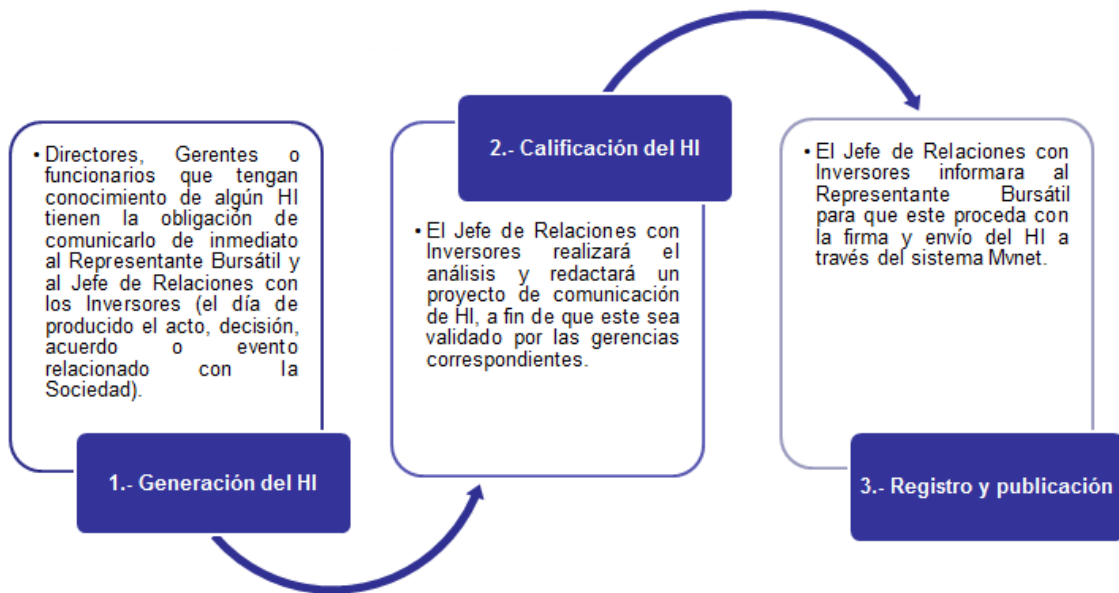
• Directores, Gerentes o funcionarios que tengan conocimiento de algún HI tienen la obligación de comunicarlo de inmediato al Representante Bursátil y al Jefe de Relaciones con los Inversores (el día de producido el acto, decisión, acuerdo o evento relacionado con la Sociedad).

1.- Generación del HI

2.- Calificación del HI

• El Jefe de Relaciones con Inversores realizará el análisis y redactará un proyecto de comunicación de HI, a fin de que este sea validado por las gerencias correspondientes.

• El Jefe de Relaciones con Inversores informara al Representante Bursátil para que este proceda con la firma y envío del HI a través del sistema Mvnet.

3.- Registro y publicación